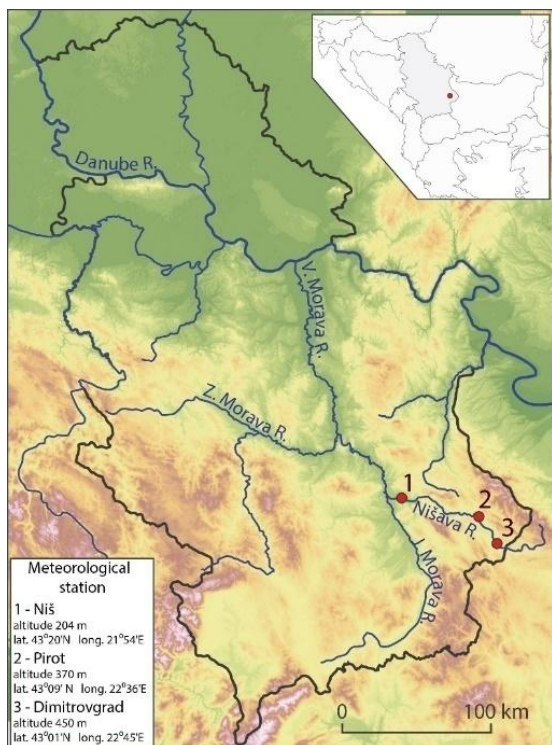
Danube R.

V. Morava R.

Z. Morava R.

1

2

3

Nišava R.

J. Morava R.

Meteorological station
1 - Niš
altitude 204 m
lat. 43°20'N long. 21°54'E
2 - Pirot
altitude 370 m
lat. 43°09' N long. 22°36'E
3 - Dimitrovgrad
altitude 450 m
lat. 43°01'N long. 22°45'E

0

100 km